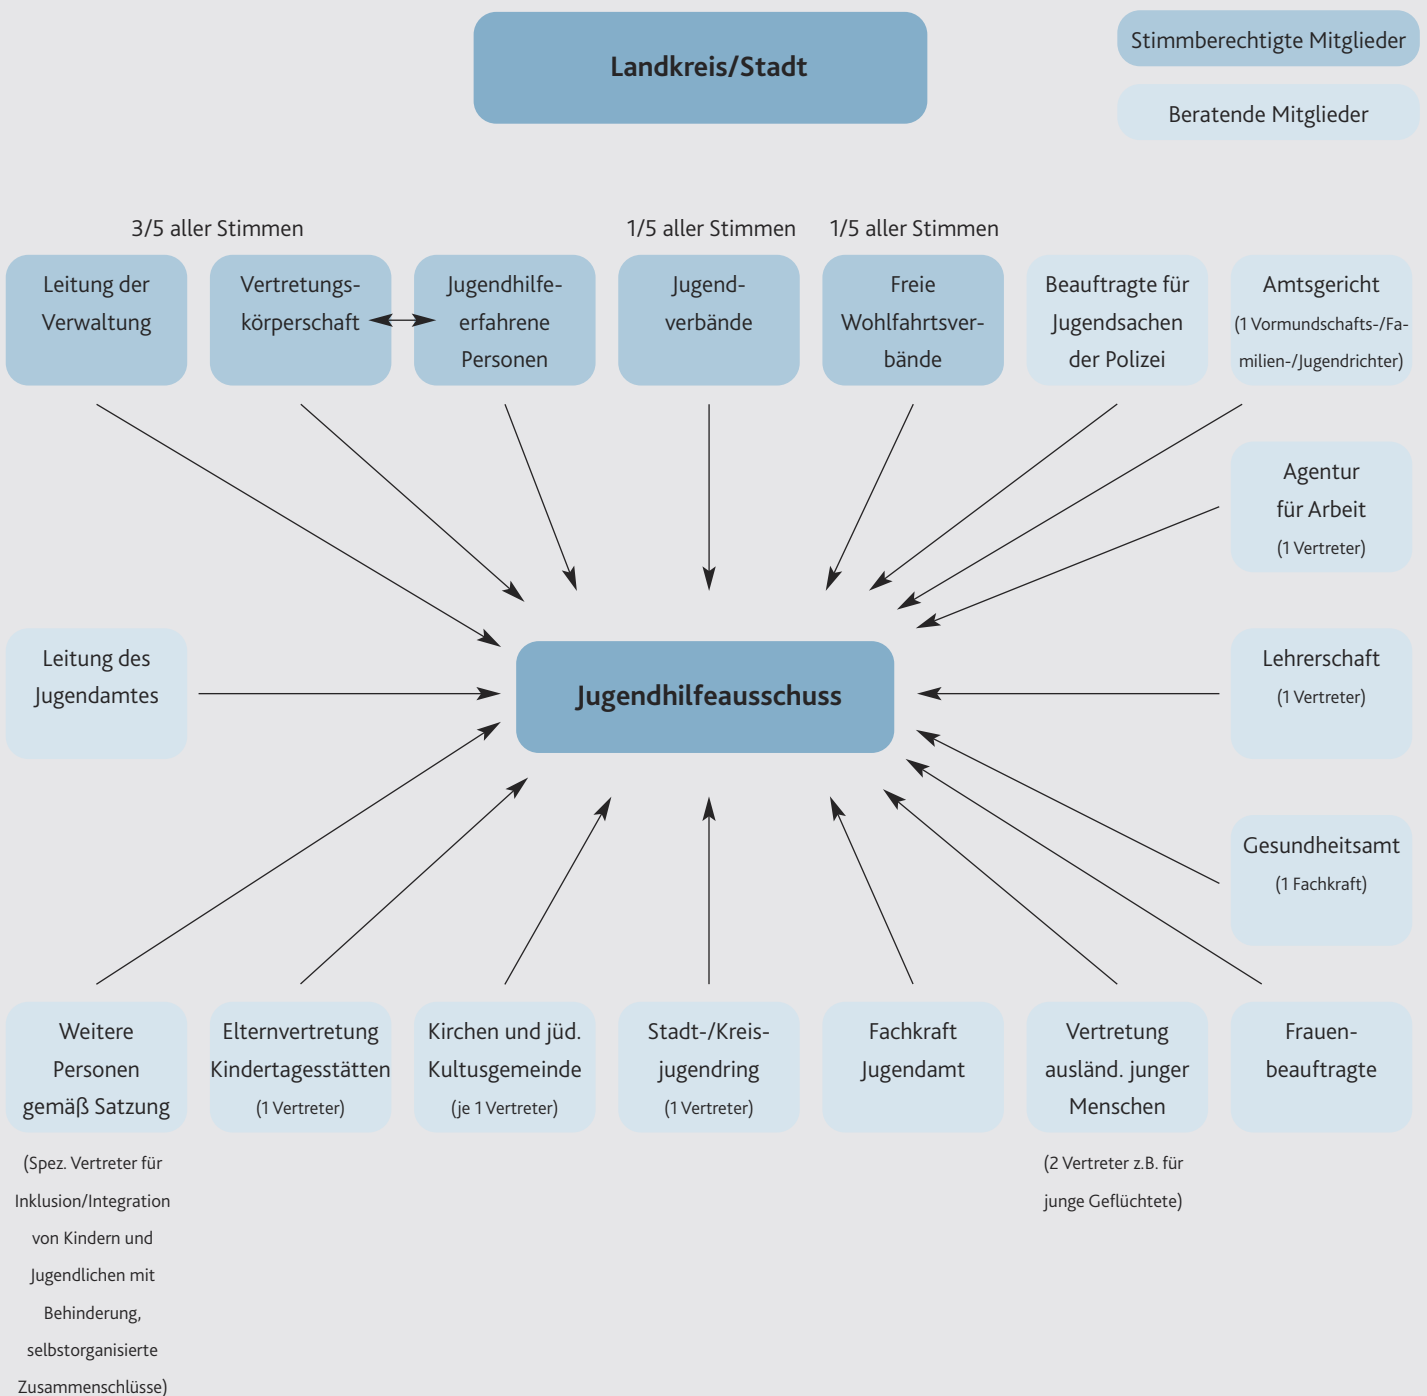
Landkreis/Stadt

Stimmberechtigte Mitglieder

Beratende Mitglieder

3/5 aller Stimmen

1/5 aller Stimmen

1/5 aller Stimmen

Leitung der Verwaltung

Vertretungskörperschaft

Jugendhilfeerfahrene Personen

Jugendverbände

Freie Wohlfahrtsverbände

Beauftragte für Jugendsachen der Polizei

Amtsgericht (1 Vormundschafts-/Familien-/Jugendrichter)

Agentur für Arbeit (1 Vertreter)

Leitung des Jugendamtes

Jugendhilfeausschuss

Lehrerschaft (1 Vertreter)

Gesundheitsamt (1 Fachkraft)

Weitere Personen gemäß Satzung

(Spez. Vertreter für Inklusion/Integration von Kindern und Jugendlichen mit Behinderung, selbstorganisierte Zusammenschlüsse)

Elternvertretung Kindertagesstätten (1 Vertreter)

Kirchen und jüd. Kultusgemeinde (je 1 Vertreter)

Stadt-/Kreisjugendring (1 Vertreter)

Fachkraft Jugendamt

Vertretung ausländ. junger Menschen

(2 Vertreter z.B. für junge Geflüchtete)

Frauenbeauftragte